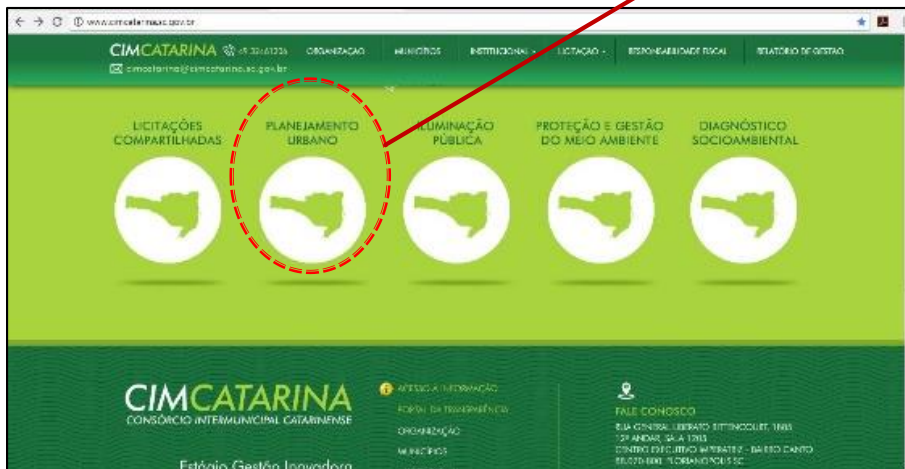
www.cimcatarina.sc.gov.br

CIMCATARINA (49) 3246-1226 ORGANIZAÇÃO MUNICÍPIOS INSTITUCIONAL LICITAÇÃO RESPONSABILIDADE FISCAL RELATÓRIO DE GESTÃO
cimcatarina@cimcatarina.sc.gov.br

LICITAÇÕES COMPARTILHADAS

PLANEJAMENTO URBANO

ILUMINAÇÃO PÚBLICA

PROTEÇÃO E GESTÃO DO MEIO AMBIENTE

DIAGNÓSTICO SOCIOAMBIENTAL

CIMCATARINA
CONSÓRCIO INTERMUNICIPAL CATARINENSE

ACESSO À INFORMAÇÃO
PORTAL DA TRANSPARÊNCIA
ORGANIZAÇÃO
MUNICÍPIOS

FALE CONOSCO
RUA GENERAL LIBERATO BITTENCOURT, 1885
12º ANDAR, SALA 1203
CENTRO EXECUTIVO IMPERATRIZ - BAIRRO CANTO
88070-800 FLORIANÓPOLIS SC

Estágio Gestão Inovadora